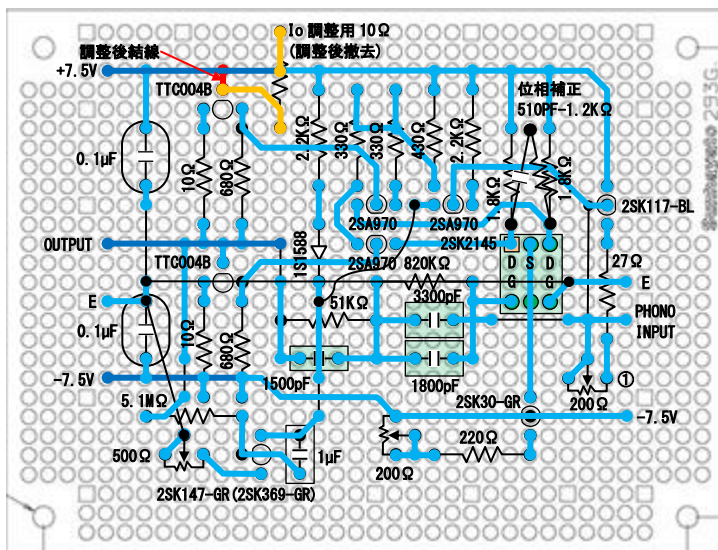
Io 調整用 10Ω
(調整後撤去)
調整後結線
+7.5V
TTC004B
0.1μF
10Ω
680Ω
2.2KΩ
330Ω
330Ω
430Ω
2.2KΩ
位相補正
510PF-1.2KΩ
1.8KΩ
1.8KΩ
2SA970
2SA970
2SK117-BL
2SK2145
OUTPUT
1S1588
TTC004B
2SA970
820KΩ
27Ω
D
S
D
G
G
E
E
51KΩ
3300pF
PHONO
INPUT
0.1μF
10Ω
680Ω
-7.5V
1500pF
1800pF
①
5.1MΩ
2SK30-GR
200Ω
-7.5V
500Ω
1μF
220Ω
200Ω
2SK147-GR(2SK369-GR)